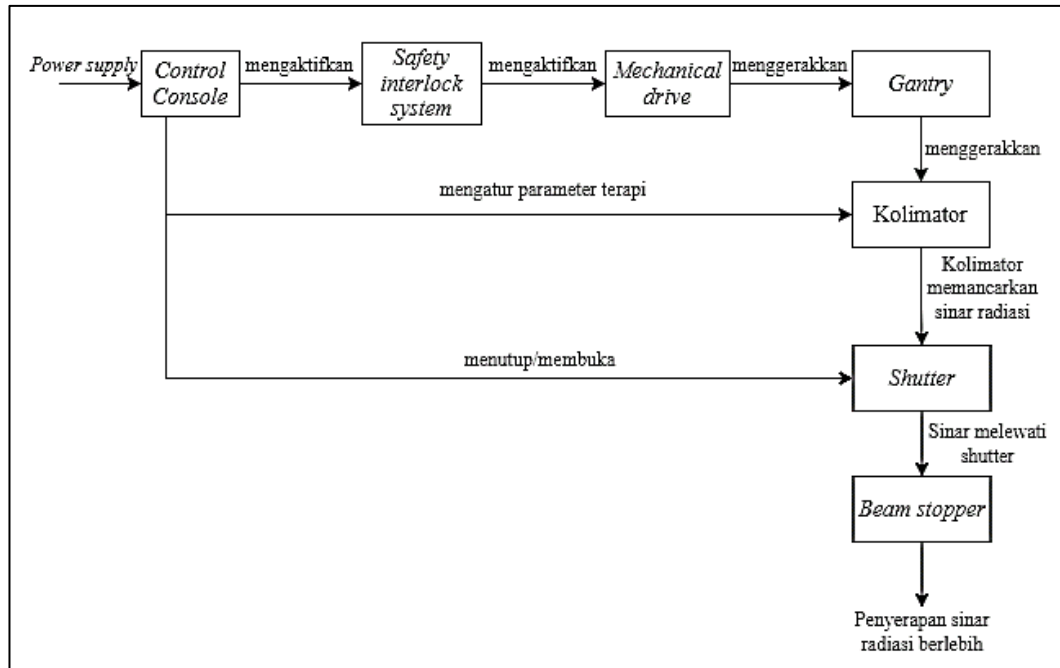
Power supply

Control Console

mengaktifkan

Safety interlock system

mengaktifkan

Mechanical drive

menggerakkan

Gantry

menggerakkan

mengatur parameter terapi

Kolimator

Kolimator memancarkan sinar radiasi

menutup/membuka

Shutter

Sinar melewati shutter

Beam stopper

Penyerapan sinar radiasi berlebih